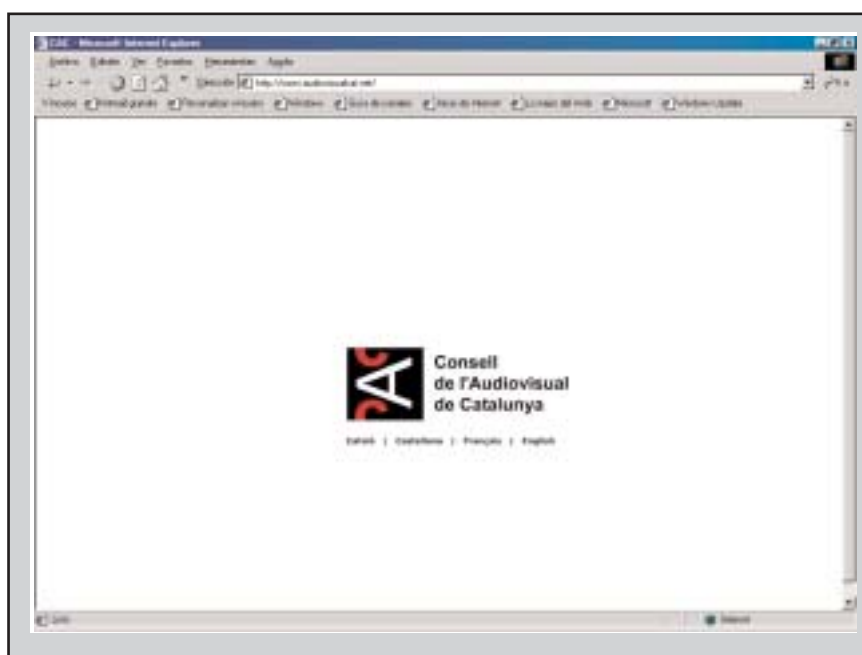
CAC - Microsoft Internet Explorer

Arxiu Edició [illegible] Favorits Eines Ajuda

Adreça http://www.audiovisualcat.net/

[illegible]

Consell de l'Audiovisual de Catalunya

Català | Castellano | Français | English

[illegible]

Internet